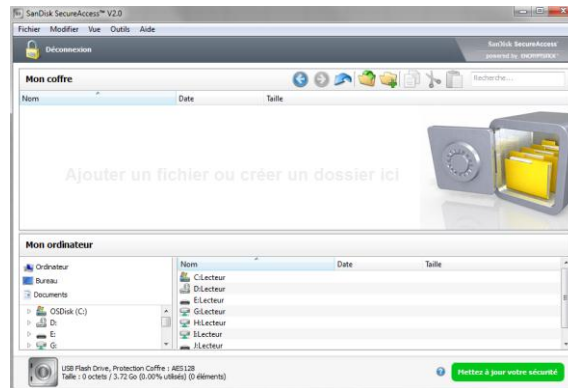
SanDisk SecureAccess™ V2.0

Fichier Modifier Vue Outils Aide

Déconnexion

SanDisk SecureAccess
powered by ENCRYPTSTICK

Mon coffre

Recherche...

| Nom | Date | Taille |
|---|---|---|

Ajouter un fichier ou créer un dossier ici

Mon ordinateur

Ordinateur
Bureau
Documents

OSDisk (C:)
D:
E:
G:

| Nom | Date | Taille |
|---|---|---|
| C:Lecteur | | |
| D:Lecteur | | |
| E:Lecteur | | |
| G:Lecteur | | |
| H:Lecteur | | |
| I:Lecteur | | |
| J:Lecteur | | |

USB Flash Drive, Protection Coffre : AES128
Taille : 0 octets / 3.72 Go (0.00% utilisés) (0 éléments)

Mettez à jour votre sécurité